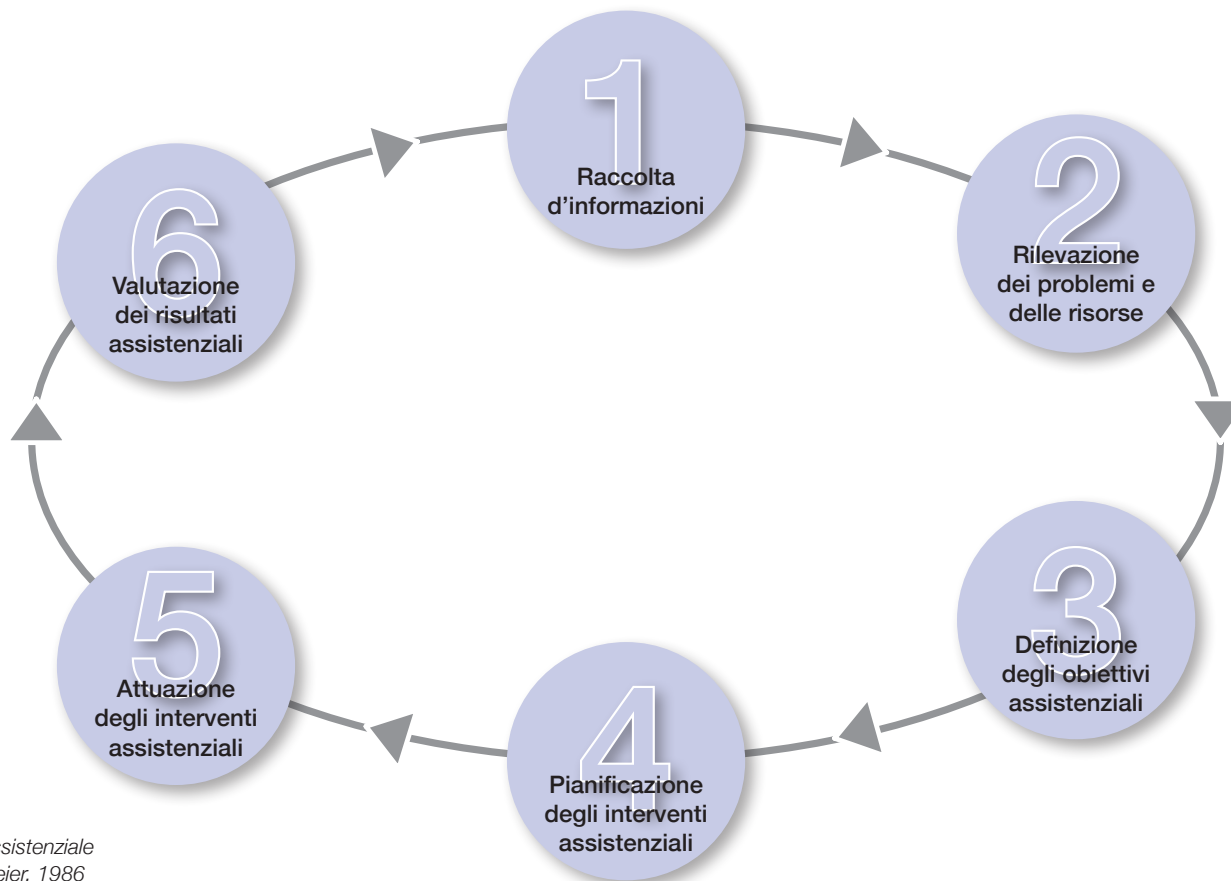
1
Raccolta d'informazioni

2
Rilevazione dei problemi e delle risorse

3
Definizione degli obiettivi assistenziali

4
Pianificazione degli interventi assistenziali

5
Attuazione degli interventi assistenziali

6
Valutazione dei risultati assistenziali

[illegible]sistenziale
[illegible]eier. 1986